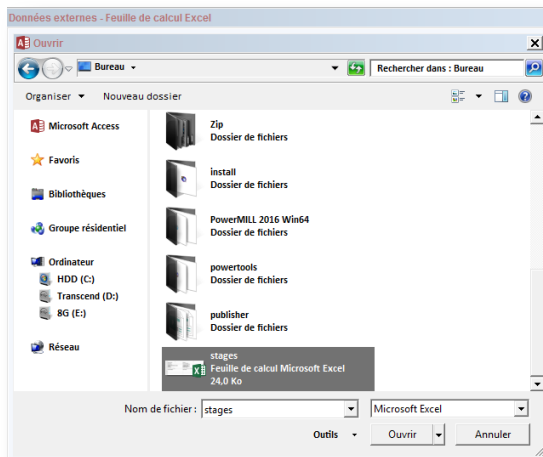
Données externes - Feuille de calcul Excel

Ouvrir

Bureau ▸

Rechercher dans : Bureau

Organiser ▾ Nouveau dossier

Microsoft Access

Favoris

Bibliothèques

Groupe résidentiel

Ordinateur

HDD (C:)

Transcend (D:)

8G (E:)

Réseau

Zip
Dossier de fichiers

install
Dossier de fichiers

PowerMILL 2016 Win64
Dossier de fichiers

powertools
Dossier de fichiers

publisher
Dossier de fichiers

stages
Feuille de calcul Microsoft Excel
24,0 Ko

Nom de fichier : stages

Microsoft Excel

Outils ▾

Ouvrir

Annuler